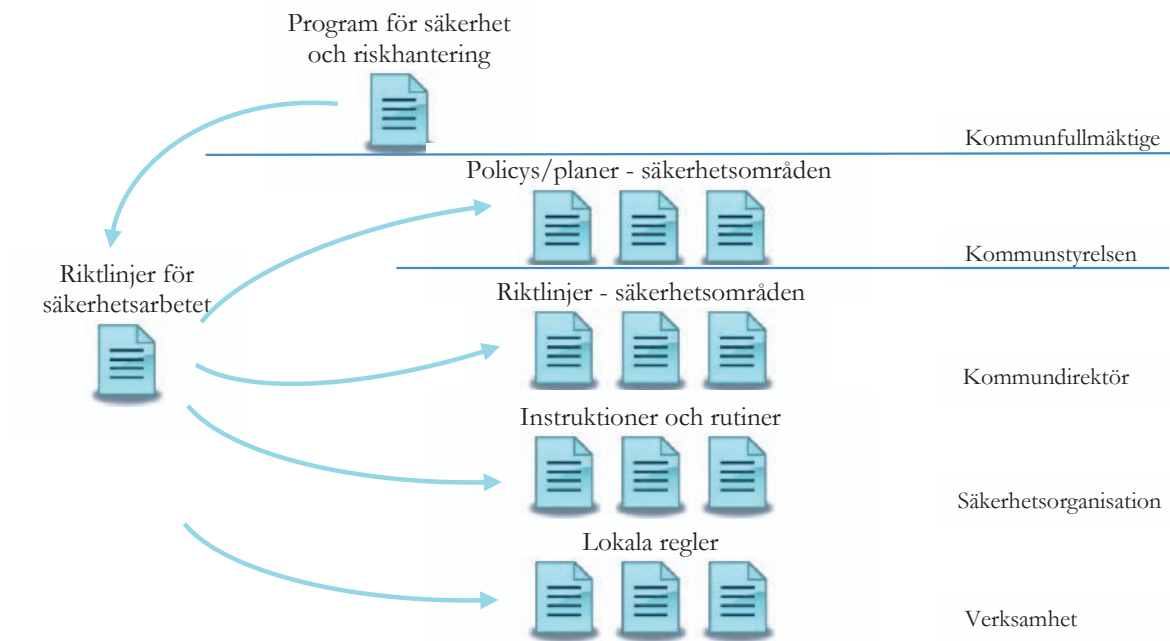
Program för säkerhet och riskhantering

Kommunfullmäktige

Policys/planer - säkerhetsområden

Riktlinjer för säkerhetsarbetet

Kommunstyrelsen

Riktlinjer - säkerhetsområden

Kommundirektör

Instruktioner och rutiner

Säkerhetsorganisation

Lokala regler

Verksamhet